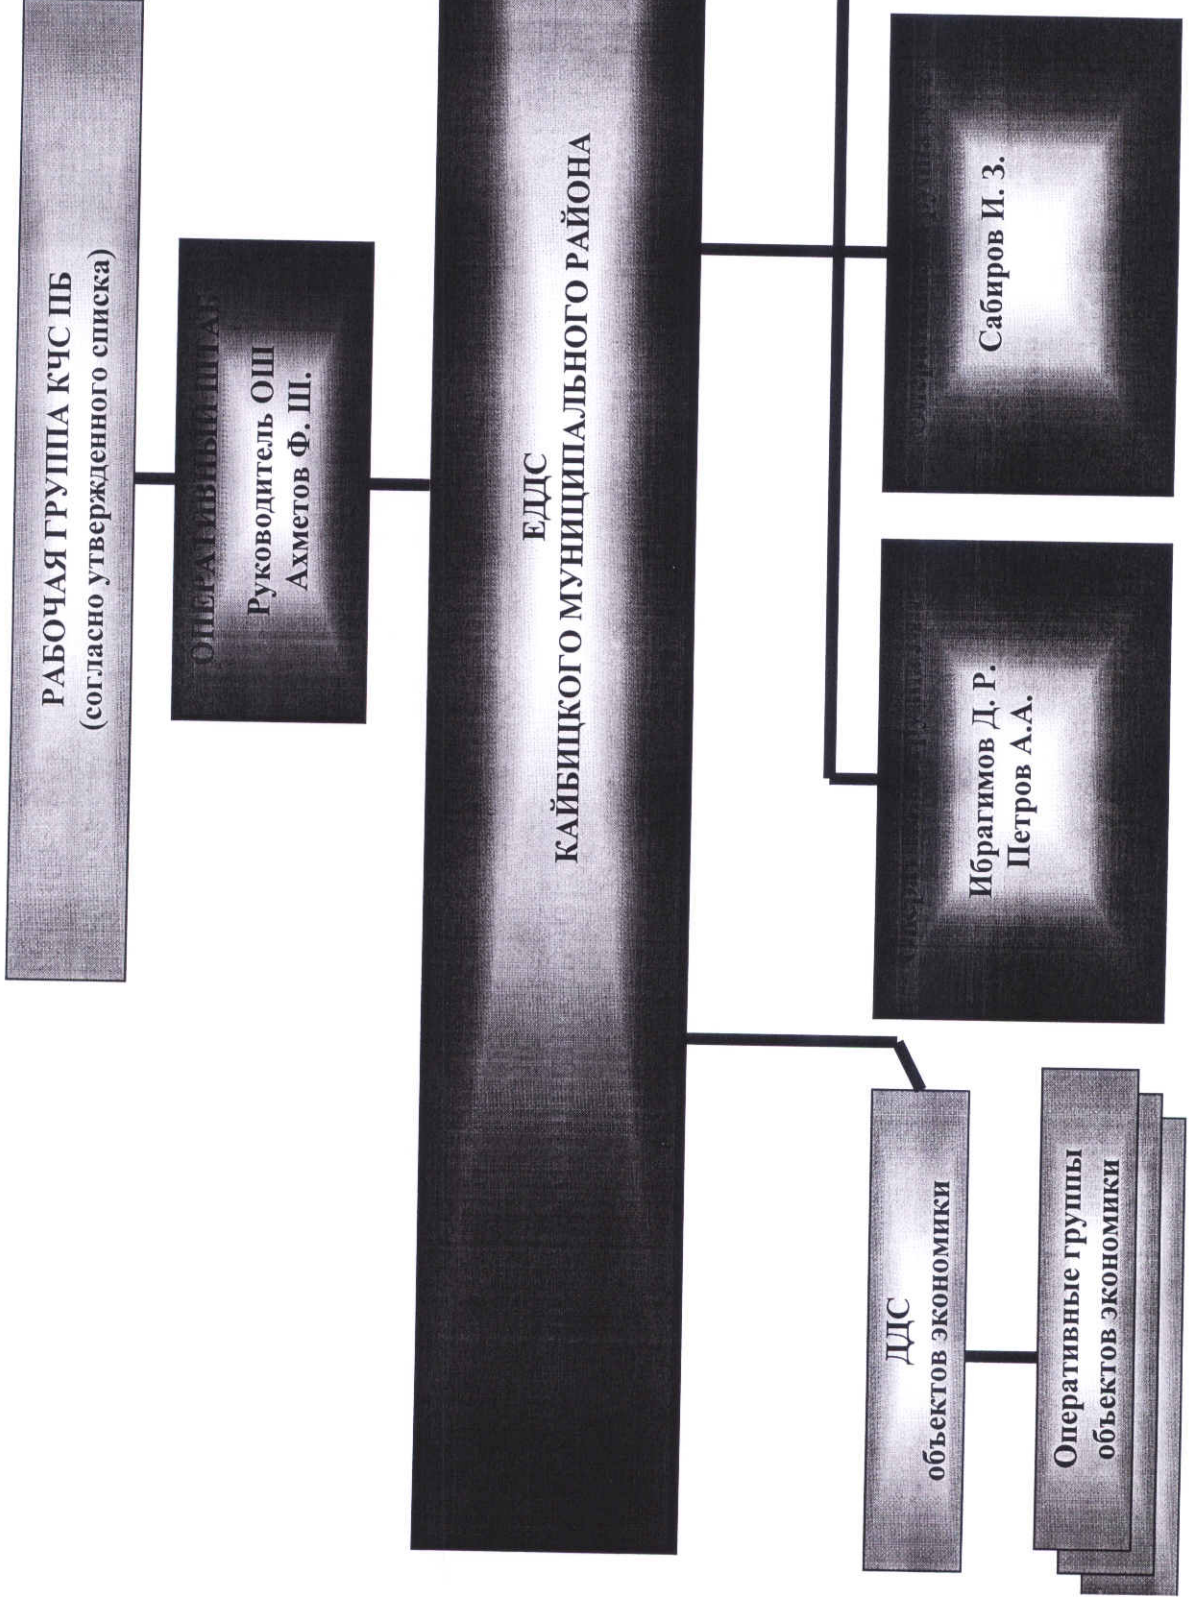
РАБОЧАЯ ГРУППА КЧС ПБ
(согласно утвержденного списка)

ОПЕРАТИВНЫЙ ШТАБ
Руководитель ОШ
Ахметов Ф. Ш.

ЕДДС
КАЙБИЦКОГО МУНИЦИПАЛЬНОГО РАЙОНА

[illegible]
Сабиров И. З.

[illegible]
Ибрагимов Д. Р.
Петров А.А.

ДДС
объектов экономики

Оперативные группы
объектов экономики